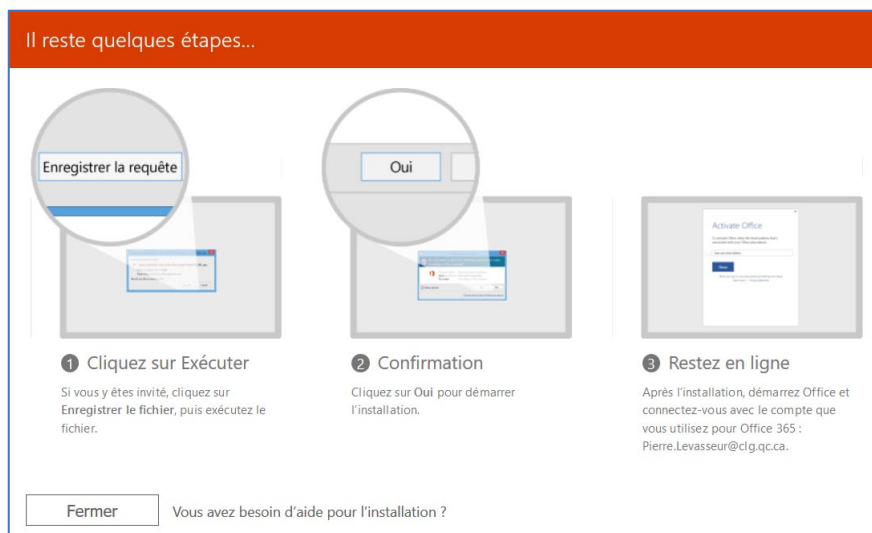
Il reste quelques étapes...

Enregistrer la requête

Oui

Activate Office

1 Cliquez sur Exécuter

Si vous y êtes invité, cliquez sur **Enregistrer le fichier**, puis exécutez le fichier.

2 Confirmation

Cliquez sur **Oui** pour démarrer l'installation.

3 Restez en ligne

Après l'installation, démarrez Office et connectez-vous avec le compte que vous utilisez pour Office 365 : Pierre.Levasseur@clg.qc.ca.

Fermer

Vous avez besoin d'aide pour l'installation ?